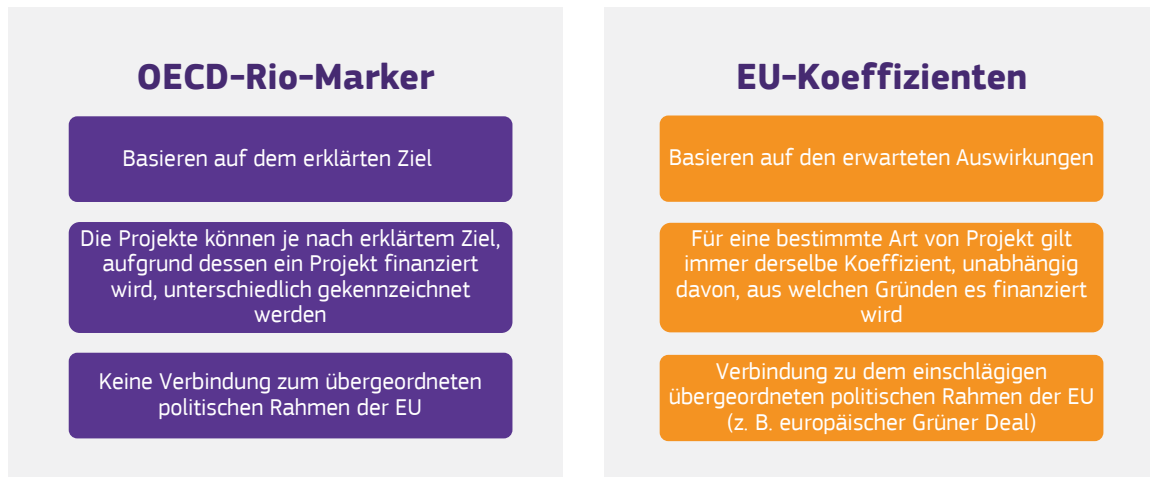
OECD-Rio-Marker

Basieren auf dem erklärten Ziel

Die Projekte können je nach erklärtem Ziel, aufgrund dessen ein Projekt finanziert wird, unterschiedlich gekennzeichnet werden

Keine Verbindung zum übergeordneten politischen Rahmen der EU

EU-Koeffizienten

Basieren auf den erwarteten Auswirkungen

Für eine bestimmte Art von Projekt gilt immer derselbe Koeffizient, unabhängig davon, aus welchen Gründen es finanziert wird

Verbindung zu dem einschlägigen übergeordneten politischen Rahmen der EU (z. B. europäischer Grüner Deal)